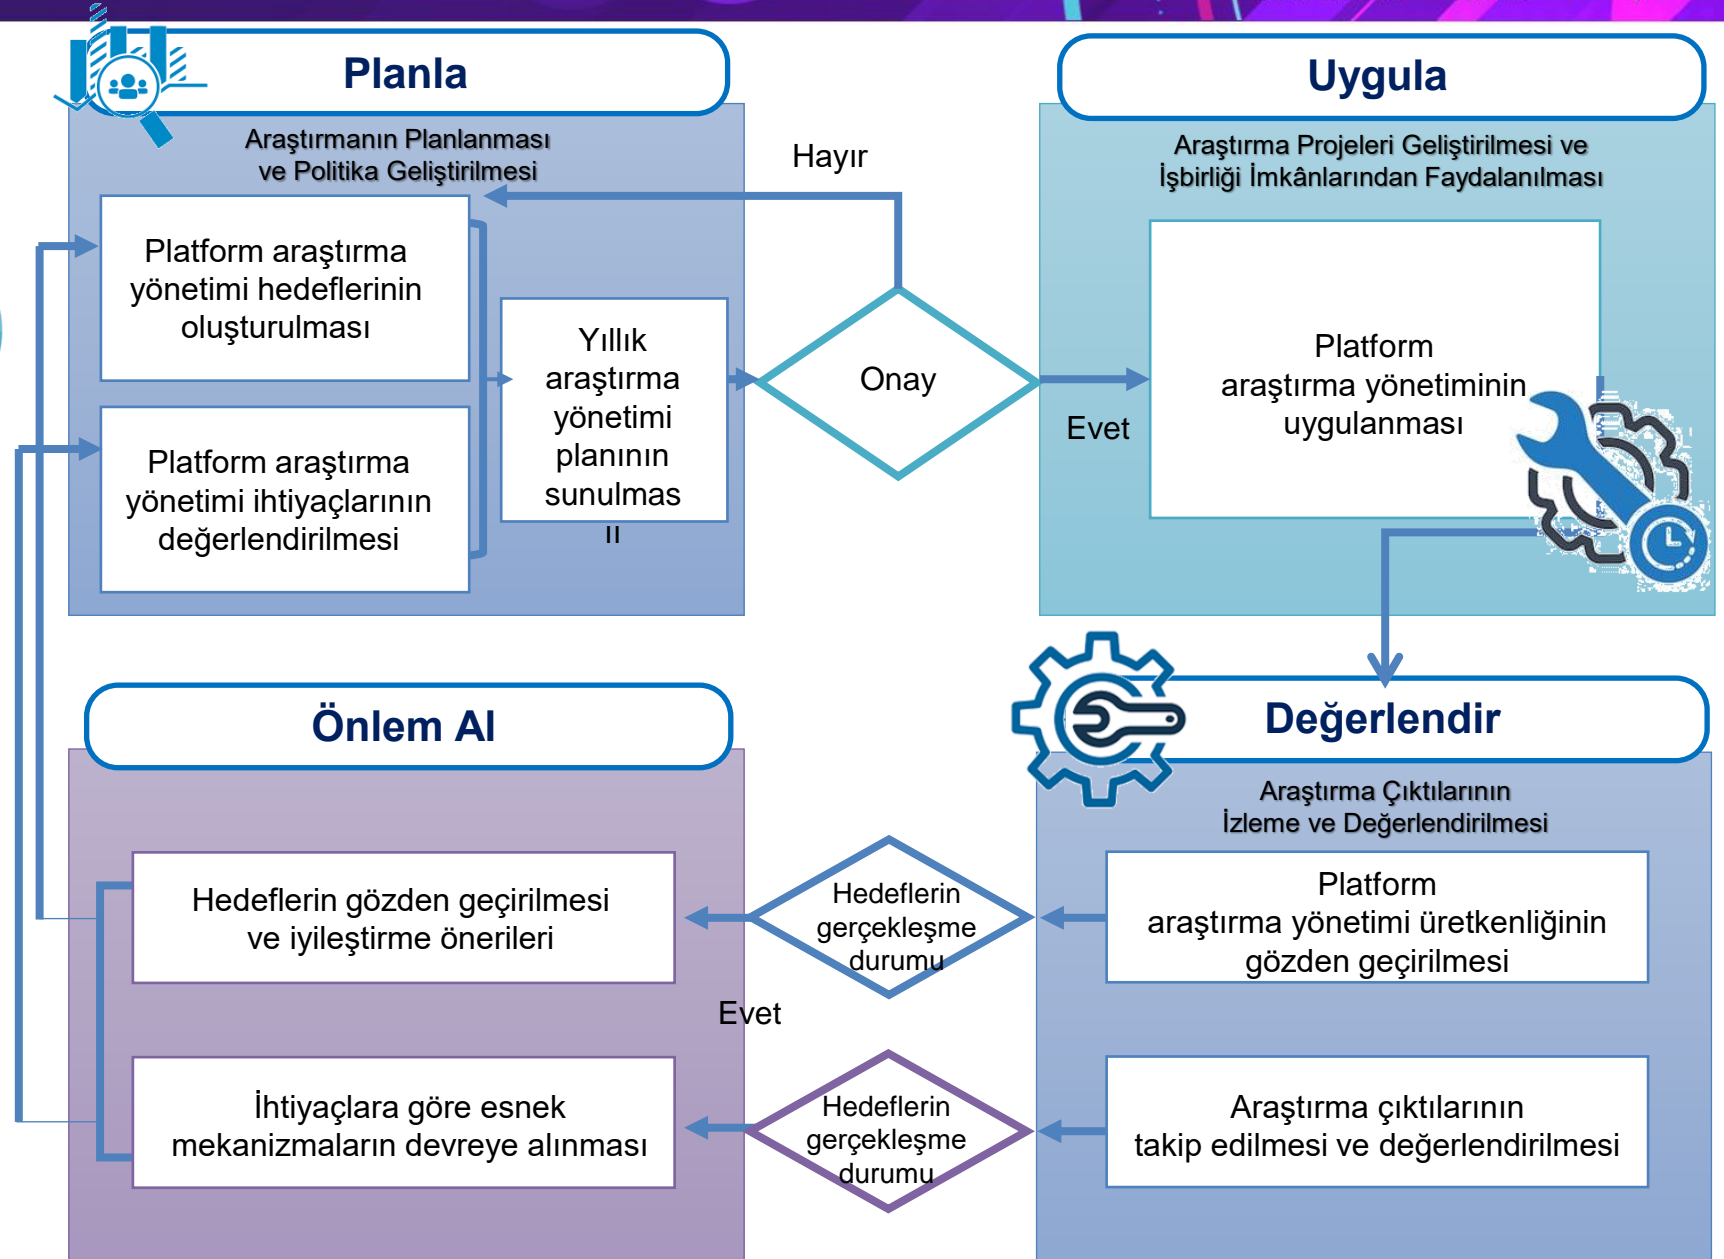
Planla

Araştırmanın Planlanması ve Politika Geliştirilmesi

Platform araştırma yönetimi hedeflerinin oluşturulması

Platform araştırma yönetimi ihtiyaçlarının değerlendirilmesi

Yıllık araştırma yönetimi planının sunulması

Hayır

Onay

Evet

Uygula

Araştırma Projeleri Geliştirilmesi ve İşbirliği İmkânlarından Faydalanılması

Platform araştırma yönetiminin uygulanması

Önlem Al

Hedeflerin gözden geçirilmesi ve iyileştirme önerileri

İhtiyaçlara göre esnek mekanizmaların devreye alınması

Hedeflerin gerçekleşme durumu

Evet

Hedeflerin gerçekleşme durumu

Değerlendir

Araştırma Çıktılarının İzleme ve Değerlendirilmesi

Platform araştırma yönetimi üretkenliğinin gözden geçirilmesi

Araştırma çıktılarının takip edilmesi ve değerlendirilmesi